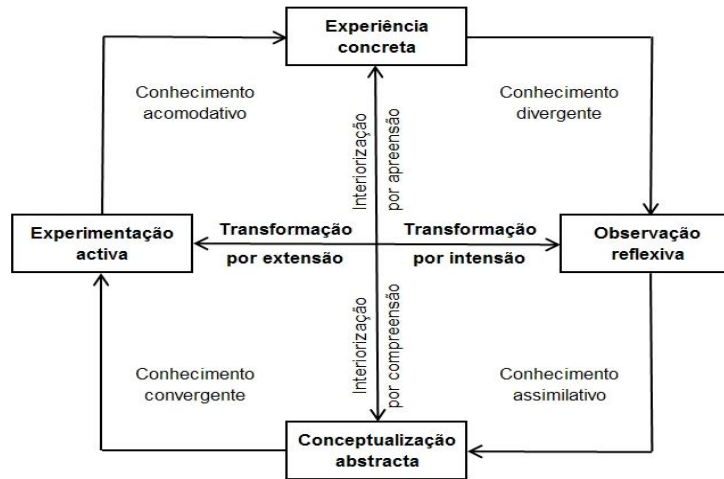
Experiência concreta

Conhecimento acomodativo

Conhecimento divergente

Interiorização por apreensão

Experimentação activa

Transformação por extensão

Transformação por intensão

Observação reflexiva

Interiorização por compreensão

Conhecimento convergente

Conhecimento assimilativo

Conceptualização abstracta